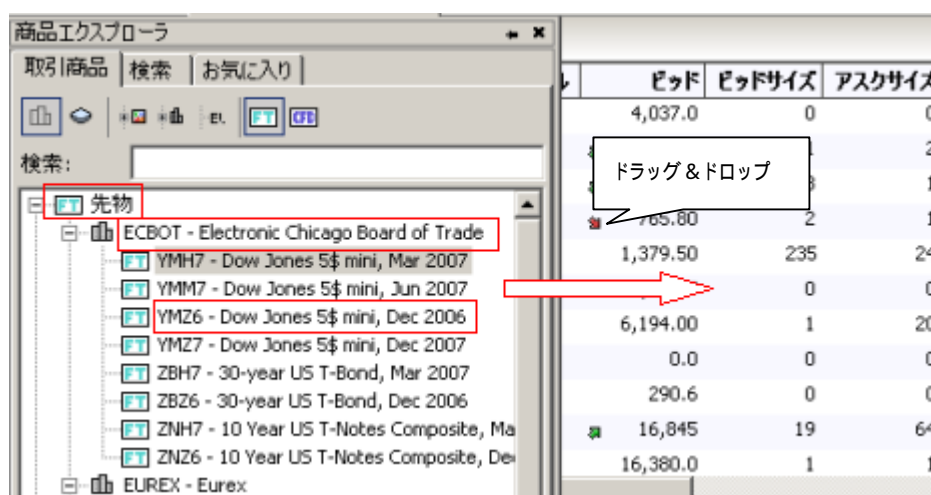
商品エクスプローラ

取引商品 | 検索 | お気に入り

FT CFD

検索:

FT 先物

ECBOT - Electronic Chicago Board of Trade

FT YMH7 - Dow Jones 5$ mini, Mar 2007

FT YMM7 - Dow Jones 5$ mini, Jun 2007

FT YMZ6 - Dow Jones 5$ mini, Dec 2006

FT YMZ7 - Dow Jones 5$ mini, Dec 2007

FT ZBH7 - 30-year US T-Bond, Mar 2007

FT ZBZ6 - 30-year US T-Bond, Dec 2006

FT ZNH7 - 10 Year US T-Notes Composite, Ma

FT ZNZ6 - 10 Year US T-Notes Composite, De

EUREX - Eurex

ドラッグ＆ドロップ

| ビッド | ビッドサイズ | アスクサイズ |
|---|---|---|
| 4,037.0 | 0 | 0 |
| | 1 | 2 |
| | 3 | 1 |
| 765.80 | 2 | 1 |
| 1,379.50 | 235 | 24 |
| | 0 | 0 |
| 6,194.00 | 1 | 20 |
| 0.0 | 0 | 0 |
| 290.6 | 0 | 0 |
| 16,845 | 19 | 64 |
| 16,380.0 | 1 | 1 |